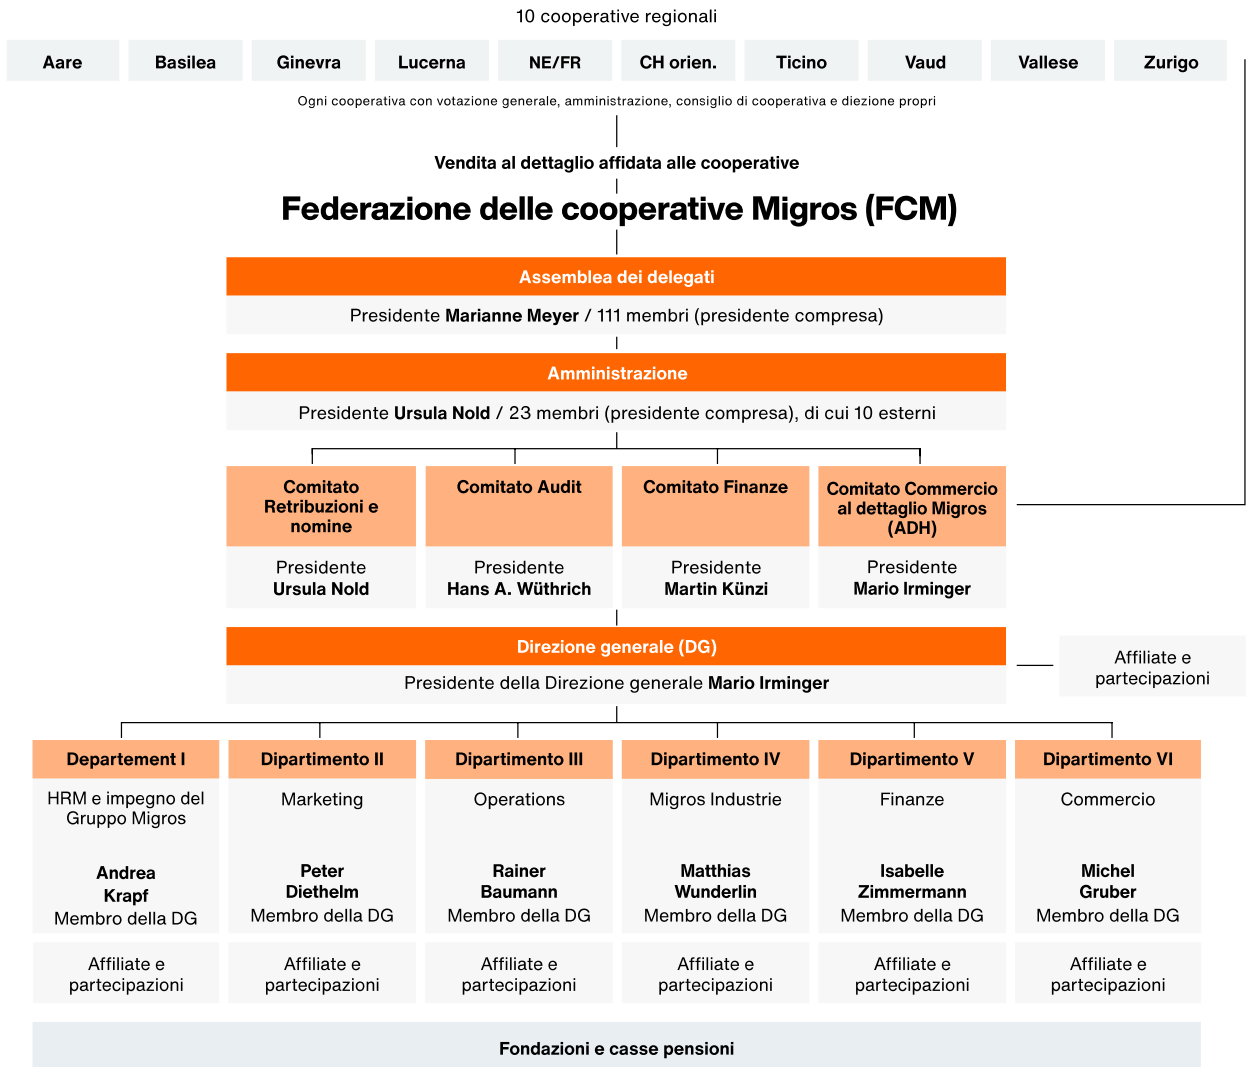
10 cooperative regionali

Aare
Basilea
Ginevra
Lucerna
NE/FR
CH orien.
Ticino
Vaud
Vallese
Zurigo

Ogni cooperativa con votazione generale, amministrazione, consiglio di cooperativa e diezione propri

Vendita al dettaglio affidata alle cooperative

Federazione delle cooperative Migros (FCM)

Assemblea dei delegati
Presidente Marianne Meyer / 111 membri (presidente compresa)

Amministrazione
Presidente Ursula Nold / 23 membri (presidente compresa), di cui 10 esterni

Comitato Retribuzioni e nomine
Presidente Ursula Nold

Comitato Audit
Presidente Hans A. Wüthrich

Comitato Finanze
Presidente Martin Künzi

Comitato Commercio al dettaglio Migros (ADH)
Presidente Mario Irminger

Direzione generale (DG)
Presidente della Direzione generale Mario Irminger

Affiliate e partecipazioni

Departement I
HRM e impegno del Gruppo Migros
Andrea Krapf
Membro della DG

Dipartimento II
Marketing
Peter Diethelm
Membro della DG

Dipartimento III
Operations
Rainer Baumann
Membro della DG

Dipartimento IV
Migros Industrie
Matthias Wunderlin
Membro della DG

Dipartimento V
Finanze
Isabelle Zimmermann
Membro della DG

Dipartimento VI
Commercio
Michel Gruber
Membro della DG

Affiliate e partecipazioni
Affiliate e partecipazioni
Affiliate e partecipazioni
Affiliate e partecipazioni
Affiliate e partecipazioni
Affiliate e partecipazioni

Fondazioni e casse pensioni